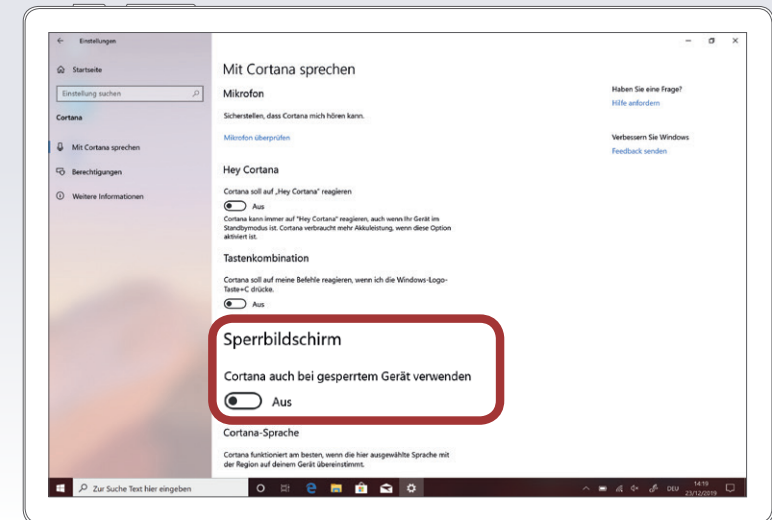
Einstellungen

Startseite

Einstellung suchen

Cortana

Mit Cortana sprechen

Berechtigungen

Weitere Informationen

Mit Cortana sprechen

Mikrofon

Sicherstellen, dass Cortana mich hören kann.

Mikrofon überprüfen

Hey Cortana

Cortana soll auf „Hey Cortana" reagieren

Aus

Cortana kann immer auf "Hey Cortana" reagieren, auch wenn Ihr Gerät im Standbymodus ist. Cortana verbraucht mehr Akkuleistung, wenn diese Option aktiviert ist.

Tastenkombination

Cortana soll auf meine Befehle reagieren, wenn ich die Windows-Logo-Taste+C drücke.

Aus

Sperrbildschirm

Cortana auch bei gesperrtem Gerät verwenden

Aus

Cortana-Sprache

Cortana funktioniert am besten, wenn die hier ausgewählte Sprache mit der Region auf deinem Gerät übereinstimmt.

Haben Sie eine Frage?

Hilfe anfordern

Verbessern Sie Windows

Feedback senden

Zur Suche Text hier eingeben

DEU 14:19 23/12/2019